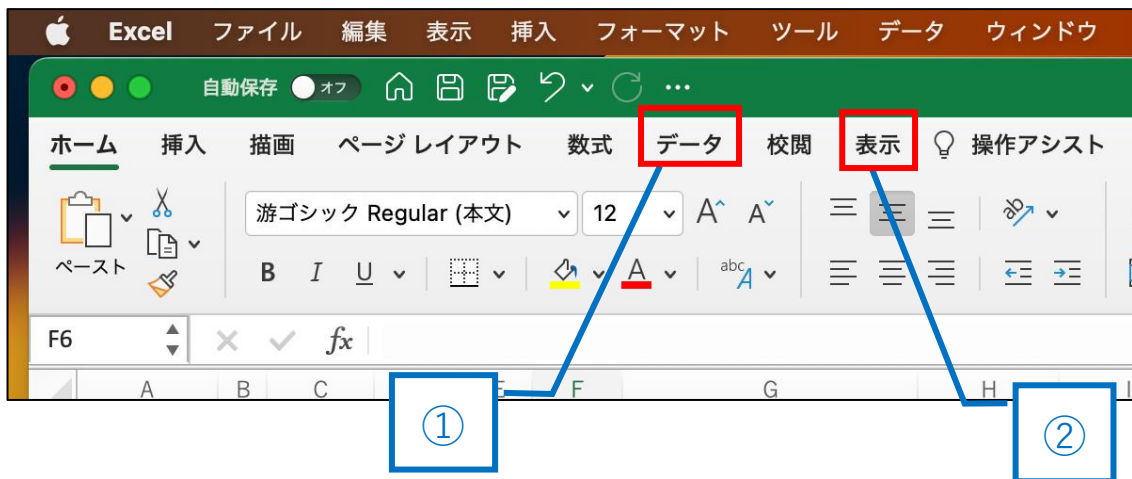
Excel ファイル 編集 表示 挿入 フォーマット ツール データ ウィンドウ

自動保存 オフ ...

ホーム 挿入 描画 ページ レイアウト 数式 データ 校閲 表示 操作アシスト

ペースト

游ゴシック Regular (本文) 12 A A

B I U A

abc A

F6 fx

A B C E F G H I

①

②